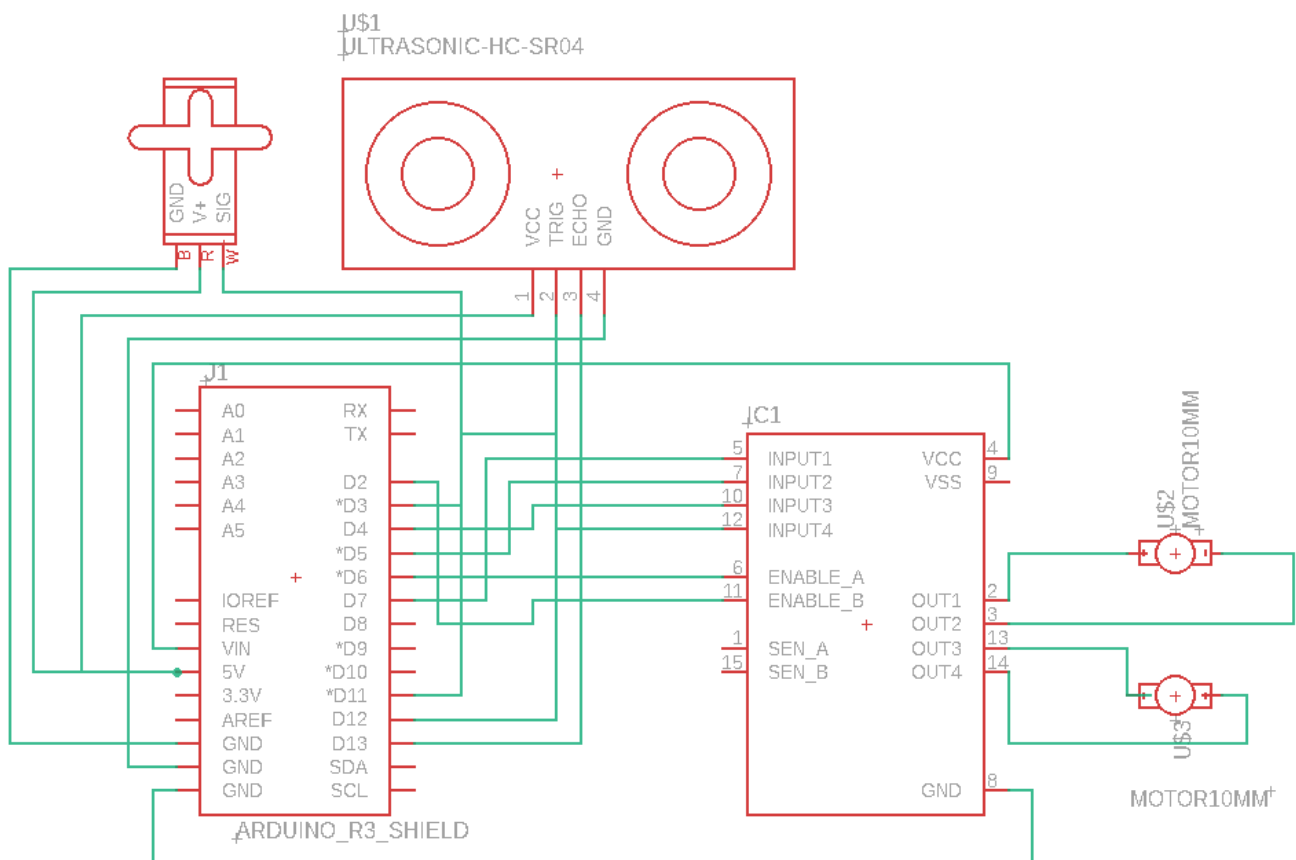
GND V+ SIG
B R W

U$1
ULTRASONIC-HC-SR04
VCC TRIG ECHO GND
1 2 3 4

J1
A0
A1
A2
A3
A4
A5
IOREF
RES
VIN
5V
3.3V
AREF
GND
GND
GND
RX
TX
D2
*D3
D4
*D5
*D6
D7
D8
*D9
*D10
*D11
D12
D13
SDA
SCL
ARDUINO_R3_SHIELD

IC1
5 INPUT1
7 INPUT2
10 INPUT3
12 INPUT4
6 ENABLE_A
11 ENABLE_B
1 SEN_A
15 SEN_B
VCC 4
VSS 9
OUT1 2
OUT2 3
OUT3 13
OUT4 14
GND 8

U$2
MOTOR10MM
U$3
MOTOR10MM